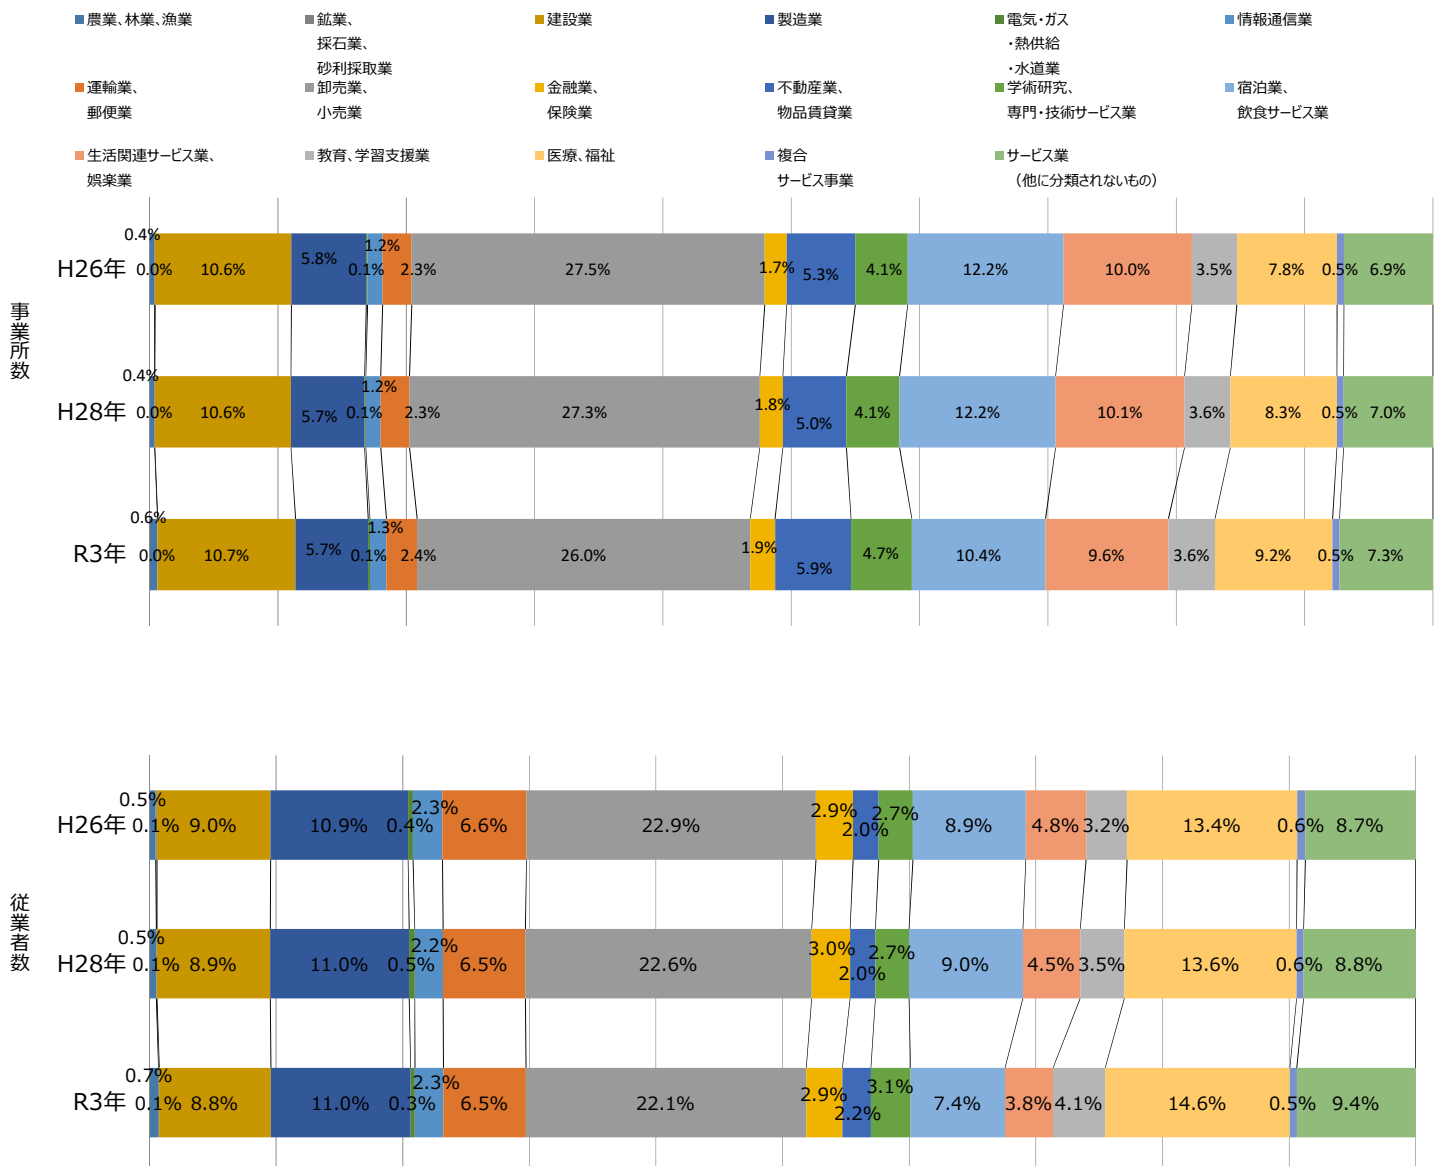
農業、林業、漁業
鉱業、採石業、砂利採取業
建設業
製造業
電気・ガス・熱供給・水道業
情報通信業
運輸業、郵便業
卸売業、小売業
金融業、保険業
不動産業、物品賃貸業
学術研究、専門・技術サービス業
宿泊業、飲食サービス業
生活関連サービス業、娯楽業
教育、学習支援業
医療、福祉
複合サービス事業
サービス業（他に分類されないもの）

事業所数

H26年 0.4% 0.0% 10.6% 5.8% 0.1% 1.2% 2.3% 27.5% 1.7% 5.3% 4.1% 12.2% 10.0% 3.5% 7.8% 0.5% 6.9%

H28年 0.4% 0.0% 10.6% 5.7% 0.1% 1.2% 2.3% 27.3% 1.8% 5.0% 4.1% 12.2% 10.1% 3.6% 8.3% 0.5% 7.0%

R3年 0.6% 0.0% 10.7% 5.7% 0.1% 1.3% 2.4% 26.0% 1.9% 5.9% 4.7% 10.4% 9.6% 3.6% 9.2% 0.5% 7.3%

従業者数

H26年 0.5% 0.1% 9.0% 10.9% 0.4% 2.3% 6.6% 22.9% 2.9% 2.0% 2.7% 8.9% 4.8% 3.2% 13.4% 0.6% 8.7%

H28年 0.5% 0.1% 8.9% 11.0% 0.5% 2.2% 6.5% 22.6% 3.0% 2.0% 2.7% 9.0% 4.5% 3.5% 13.6% 0.6% 8.8%

R3年 0.7% 0.1% 8.8% 11.0% 0.3% 2.3% 6.5% 22.1% 2.9% 2.2% 3.1% 7.4% 3.8% 4.1% 14.6% 0.5% 9.4%